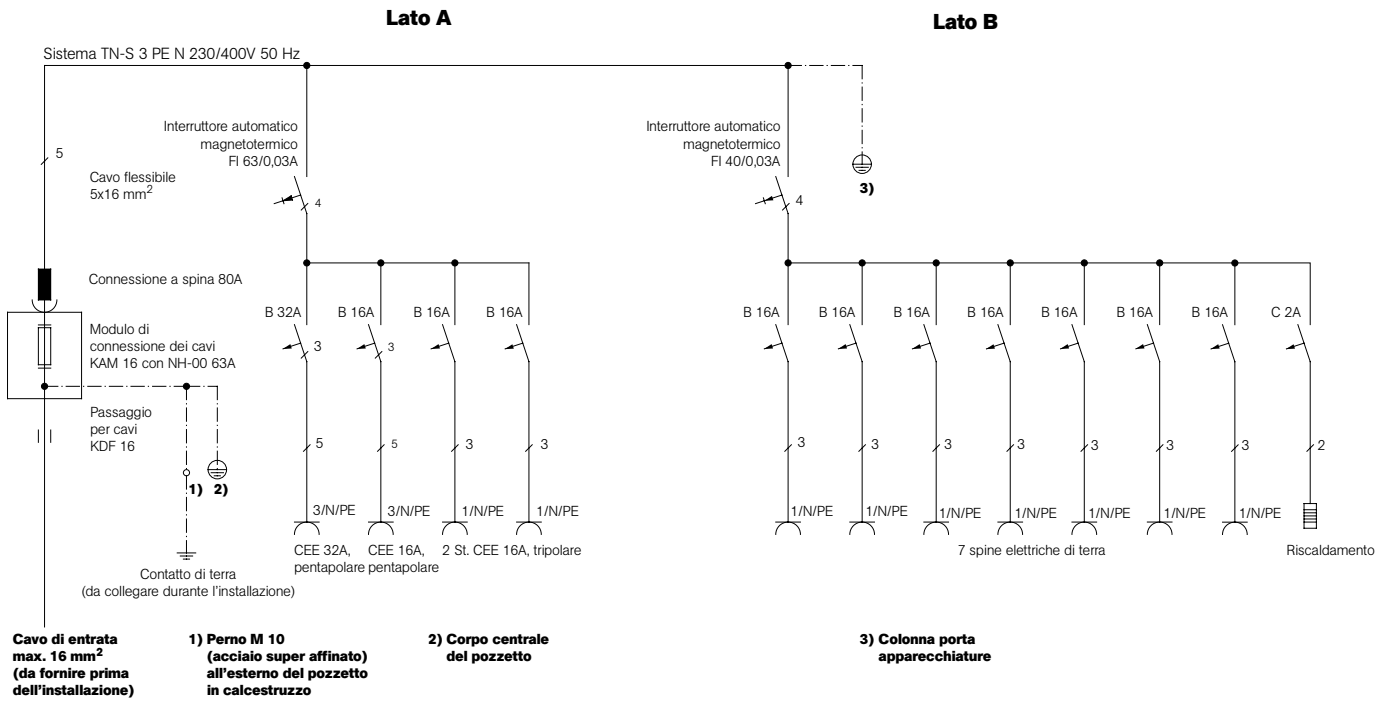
Lato A

Lato B

Sistema TN-S 3 PE N 230/400V 50 Hz

5

Cavo flessibile
5x16 mm$^2$

Connessione a spina 80A

Modulo di
connessione dei cavi
KAM 16 con NH-00 63A

Passaggio
per cavi
KDF 16

1) 2)

Contatto di terra
(da collegare durante l'installazione)

Interruttore automatico
magnetotermico
FI 63/0,03A

4

B 32A B 16A B 16A B 16A

3 3

5 5 3 3

3/N/PE 3/N/PE 1/N/PE 1/N/PE

CEE 32A, pentapolare
CEE 16A, pentapolare
2 St. CEE 16A, tripolare

Interruttore automatico
magnetotermico
FI 40/0,03A

4

3)

B 16A B 16A B 16A B 16A B 16A B 16A B 16A C 2A

3 3 3 3 3 3 3 2

1/N/PE 1/N/PE 1/N/PE 1/N/PE 1/N/PE 1/N/PE 1/N/PE

7 spine elettriche di terra

Riscaldamento

Cavo di entrata
max. 16 mm$^2$
(da fornire prima
dell'installazione)

1) Perno M 10
(acciaio super affinato)
all'esterno del pozzetto
in calcestruzzo

2) Corpo centrale
del pozzetto

3) Colonna porta
apparecchiature